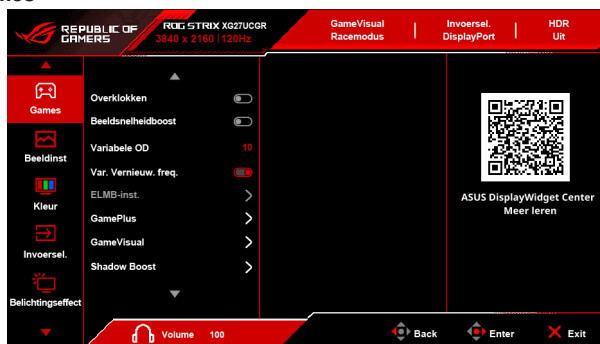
REPUBLIC OF GAMERS
ROG STRIX XG27UCGR
3840 x 2160 | 120Hz
GameVisual Racemodus
Invoersel. DisplayPort
HDR Uit

Games
Beeldinst
Kleur
Invoersel.
Belichtingseffect

Overklokken
Beeldsnelheidboost
Variabele OD 10
Var. Vernieuw. freq.
ELMB-inst.
GamePlus
GameVisual
Shadow Boost

ASUS DisplayWidget Center
Meer leren

Volume 100
Back
Enter
Exit